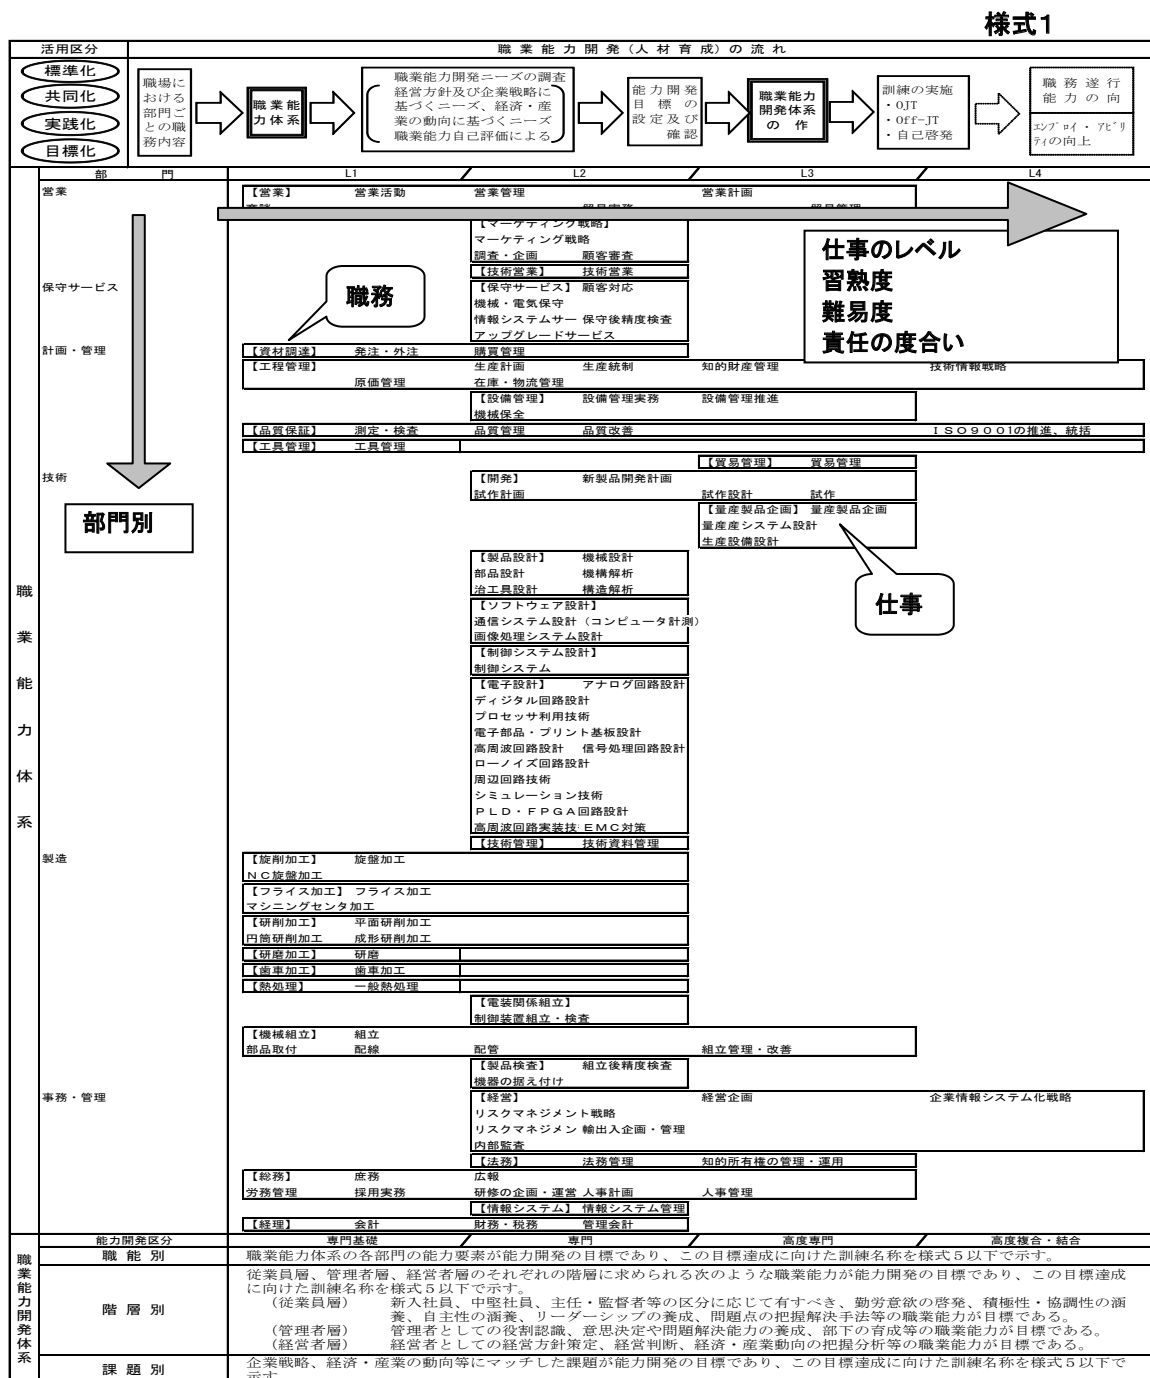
様式1

活用区分

職業能力開発（人材育成）の流れ

標準化
共同化
実践化
目標化

職場における部門ごとの職務内容

職業能力体系

職業能力開発ニーズの調査
経営方針及び企業戦略に基づくニーズ、経済・産業の動向に基づくニーズ
職業能力自己評価による

能力開発目標の設定及び確認

職業能力開発体系の作

訓練の実施
・OJT
・Off-JT
・自己啓発

職務遂行能力の向

ｴﾝﾌﾟﾛｲ・ｱﾋﾞﾘﾃｨの向上

部門

L1

L2

L3

L4

営業

【営業】 営業活動 営業管理 営業計画

商談 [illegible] 貿易実務 貿易管理

【マーケティング戦略】
マーケティング戦略
調査・企画 顧客審査

仕事のレベル
習熟度
難易度
責任の度合い

【技術営業】 技術営業

保守サービス

【保守サービス】 顧客対応
機械・電気保守
情報システムサー 保守後精度検査
アップグレードサービス

職務

計画・管理

【資材調達】 発注・外注 購買管理

【工程管理】 生産計画 生産統制 知的財産管理 技術情報戦略
原価管理 在庫・物流管理

【設備管理】 設備管理実務 設備管理推進
機械保全

【品質保証】 測定・検査 品質管理 品質改善 ＩＳＯ９００１の推進、統括

【工具管理】 工具管理

【貿易管理】 貿易管理

技術

【開発】 新製品開発計画
試作計画 試作設計 試作

部門別

【量産製品企画】 量産製品企画
量産産システム設計
生産設備設計

【製品設計】 機械設計
部品設計 機構解析
治工具設計 構造解析

仕事

【ソフトウェア設計】
通信システム設計（コンピュータ計測）
画像処理システム設計

【制御システム設計】
制御システム

【電子設計】 アナログ回路設計
ディジタル回路設計
プロセッサ利用技術
電子部品・プリント基板設計
高周波回路設計 信号処理回路設計
ローノイズ回路設計
周辺回路技術
シミュレーション技術
ＰＬＤ・ＦＰＧＡ回路設計
高周波回路実装技 ＥＭＣ対策

【技術管理】 技術資料管理

職業能力体系

製造

【旋削加工】 旋盤加工
ＮＣ旋盤加工

【フライス加工】 フライス加工
マシニングセンタ加工

【研削加工】 平面研削加工
円筒研削加工 成形研削加工

【研磨加工】 研磨

【歯車加工】 歯車加工

【熱処理】 一般熱処理

【電装関係組立】
制御装置組立・検査

【機械組立】 組立
部品取付 配線 配管 組立管理・改善

【製品検査】 組立後精度検査
機器の据え付け

事務・管理

【経営】 経営企画 企業情報システム化戦略
リスクマネジメント戦略
リスクマネジメン 輸出入企画・管理
内部監査

【法務】 法務管理 知的所有権の管理・運用

【総務】 庶務 広報
労務管理 採用実務 研修の企画・運営 人事計画 人事管理

【情報システム】 情報システム管理

【経理】 会計 財務・税務 管理会計

能力開発区分

専門基礎

専門

高度専門

高度複合・結合

職業能力開発体系

職能別

職業能力体系の各部門の能力要素が能力開発の目標であり、この目標達成に向けた訓練名称を様式５以下で示す。

階層別

従業員層、管理者層、経営者層のそれぞれの階層に求められる次のような職業能力が能力開発の目標であり、この目標達成に向けた訓練名称を様式５以下で示す。
（従業員層） 新入社員、中堅社員、主任・監督者等の区分に応じて有すべき、勤労意欲の啓発、積極性・協調性の涵養、自主性の涵養、リーダーシップの養成、問題点の把握解決手法等の職業能力が目標である。
（管理者層） 管理者としての役割認識、意思決定や問題解決能力の養成、部下の育成等の職業能力が目標である。
（経営者層） 経営者としての経営方針策定、経営判断、経済・産業動向の把握分析等の職業能力が目標である。

課題別

企業戦略、経済・産業の動向等にマッチした課題が能力開発の目標であり、この目標達成に向けた訓練名称を様式５以下で示す。